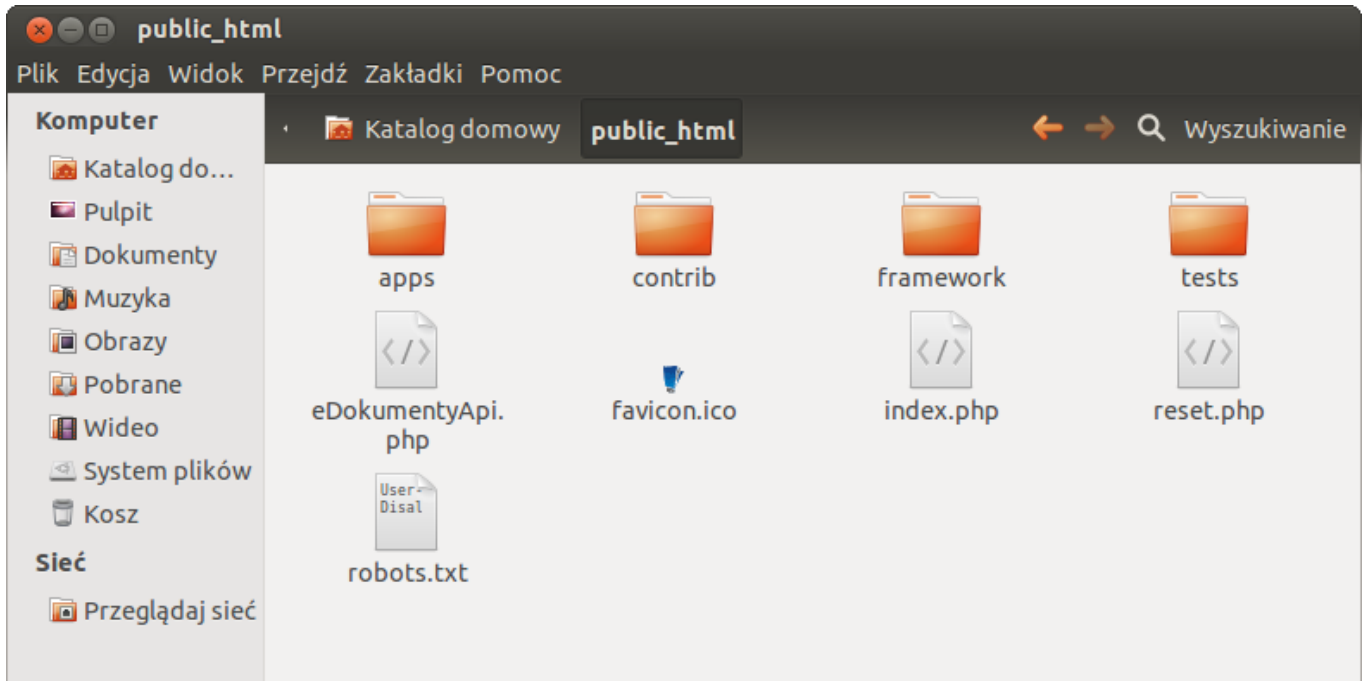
public_html

Plik Edycja Widok Przejdź Zakładki Pomoc

Komputer
Katalog do…
Pulpit
Dokumenty
Muzyka
Obrazy
Pobrane
Wideo
System plików
Kosz
Sieć
Przeglądaj sieć

Katalog domowy public_html

Wyszukiwanie

apps
contrib
framework
tests
eDokumentyApi.php
favicon.ico
index.php
reset.php
User-
Disal
robots.txt